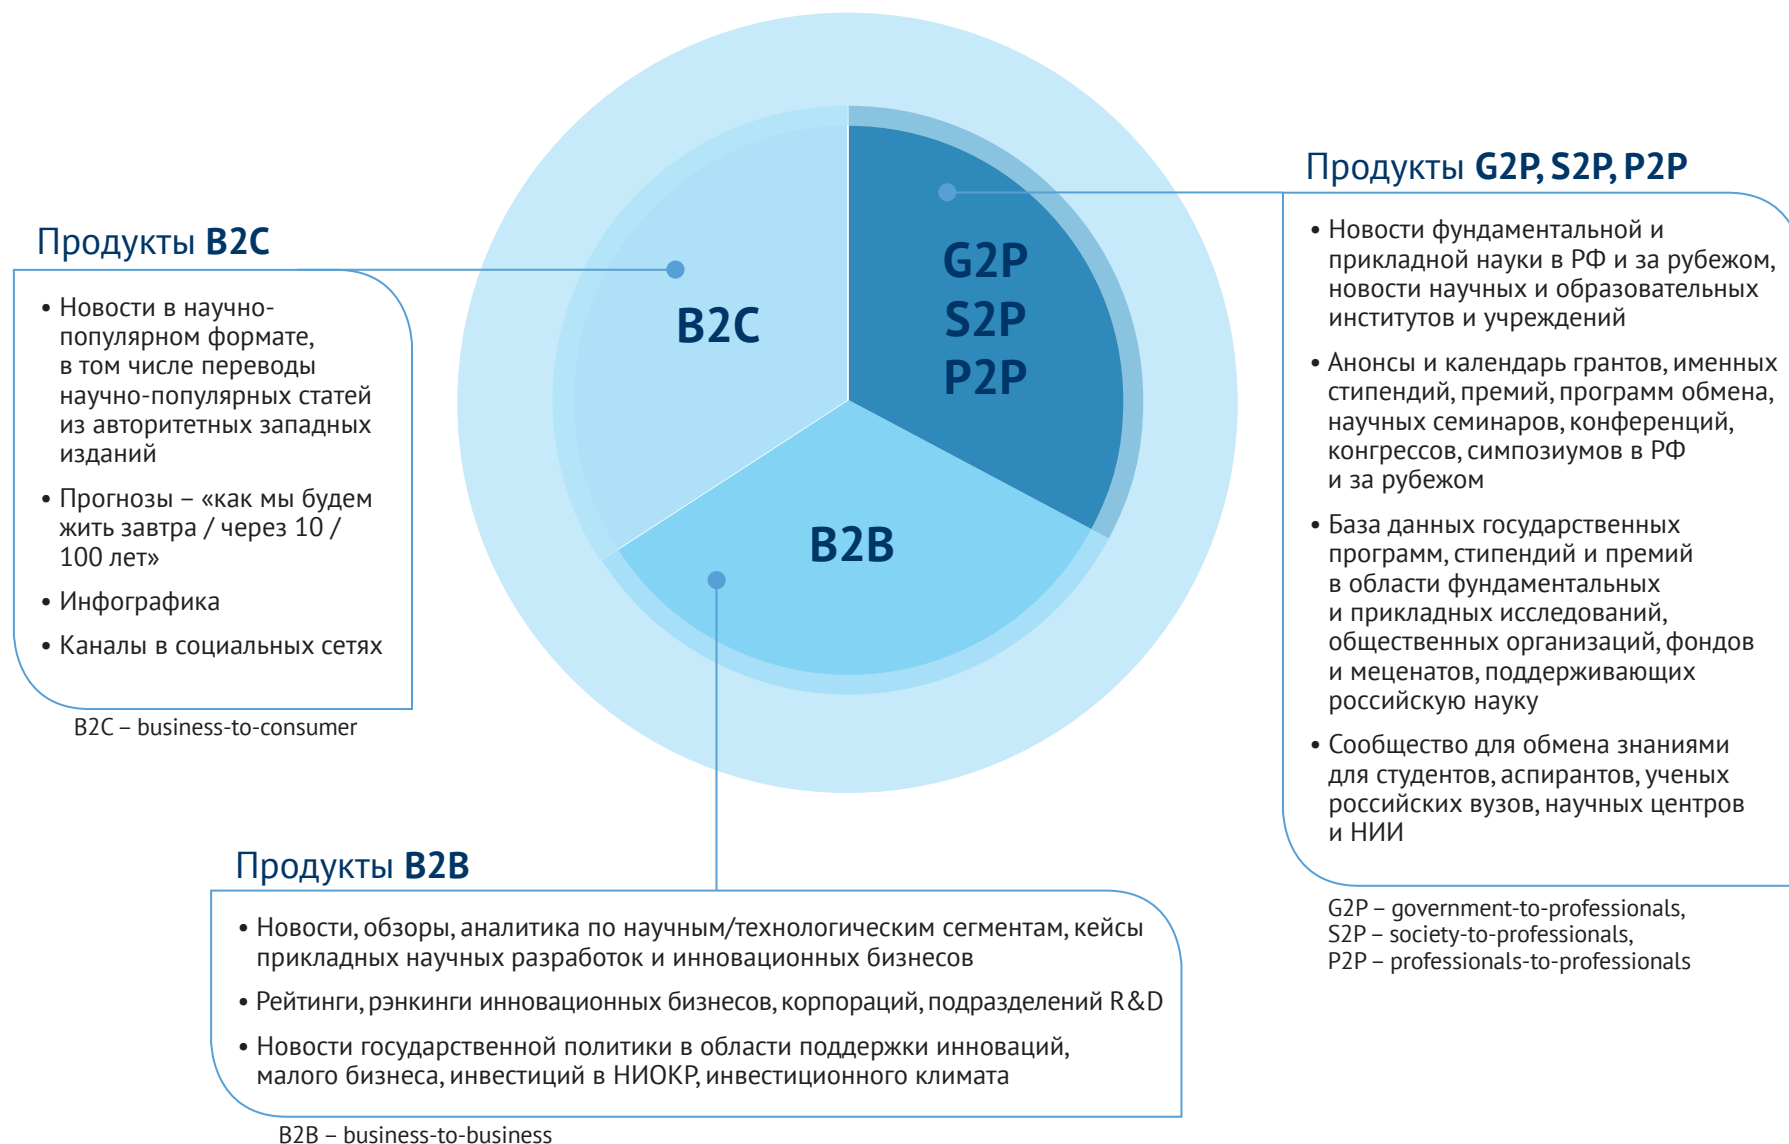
Продукты B2C

• Новости в научно-популярном формате, в том числе переводы научно-популярных статей из авторитетных западных изданий

• Прогнозы – «как мы будем жить завтра / через 10 / 100 лет»

• Инфографика

• Каналы в социальных сетях

B2C – business-to-consumer

B2C

G2P
S2P
P2P

B2B

Продукты G2P, S2P, P2P

• Новости фундаментальной и прикладной науки в РФ и за рубежом, новости научных и образовательных институтов и учреждений

• Анонсы и календарь грантов, именных стипендий, премий, программ обмена, научных семинаров, конференций, конгрессов, симпозиумов в РФ и за рубежом

• База данных государственных программ, стипендий и премий в области фундаментальных и прикладных исследований, общественных организаций, фондов и меценатов, поддерживающих российскую науку

• Сообщество для обмена знаниями для студентов, аспирантов, ученых российских вузов, научных центров и НИИ

G2P – government-to-professionals,
S2P – society-to-professionals,
P2P – professionals-to-professionals

Продукты B2B

• Новости, обзоры, аналитика по научным/технологическим сегментам, кейсы прикладных научных разработок и инновационных бизнесов

• Рейтинги, рэнкинги инновационных бизнесов, корпораций, подразделений R&D

• Новости государственной политики в области поддержки инноваций, малого бизнеса, инвестиций в НИОКР, инвестиционного климата

B2B – business-to-business